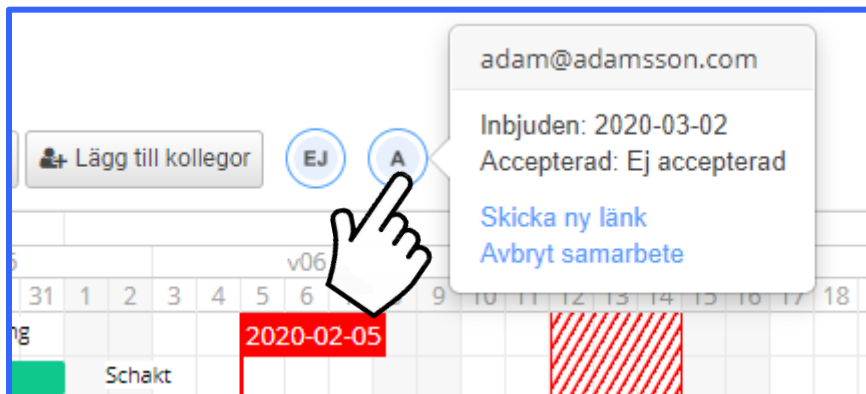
Lägg till kollegor

EJ

A

adam@adamsson.com

Inbjuden: 2020-03-02
Accepterad: Ej accepterad

Skicka ny länk
Avbryt samarbete

v06

| 31 | 1 | 2 | 3 | 4 | 5 | 6 | 9 | 10 | 11 | 12 | 13 | 14 | 15 | 16 | 17 | 18 |
|---|---|---|---|---|---|---|---|---|---|---|---|---|---|---|---|---|

ng

2020-02-05

Schakt